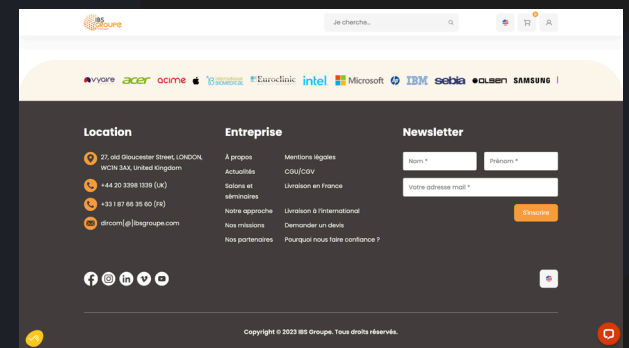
IBS GROUPE

Je cherche...

0

avyoire acer acime 13 Euroclinic intel Microsoft IBM sebia OLSEN SAMSUNG

Location

27, old Gloucester Street, LONDON, WC1N 3AX, United Kingdom

+44 20 3398 1339 (UK)

+33 1 87 66 35 60 (FR)

dircom[@]ibsgroupe.com

Entreprise

À propos

Actualités

Salons et séminaires

Notre approche

Nos missions

Nos partenaires

Mentions légales

CGU/CGV

Livraison en France

Livraison à l'international

Demander un devis

Pourquoi nous faire confiance ?

Newsletter

Nom *

Prénom *

Votre adresse mail *

S'inscrire

Copyright © 2023 IBS Groupe. Tous droits réservés.